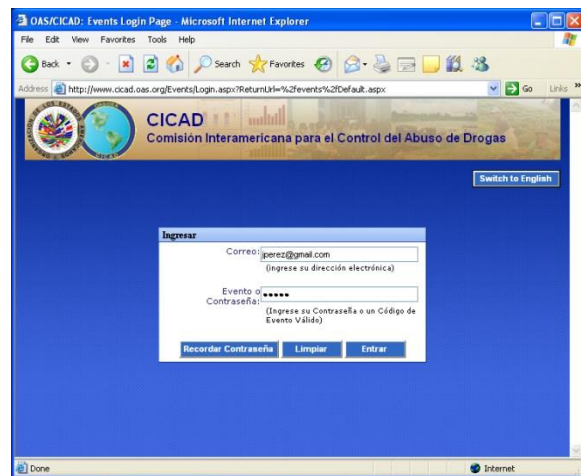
OAS/CICAD: Events Login Page - Microsoft Internet Explorer

File Edit View Favorites Tools Help

Back Search Favorites

Address http://www.cicad.oas.org/Events/Login.aspx?ReturnUrl=%2fevents%2fDefault.aspx Go Links

CICAD
Comisión Interamericana para el Control del Abuso de Drogas

Switch to English

Ingresar

Correo: jperez@gmail.com
(ingrese su dirección electrónica)

Evento o Contraseña: •••••
(Ingrese su Contraseña o un Código de Evento Válido)

Recordar Contraseña Limpiar Entrar

Done Internet